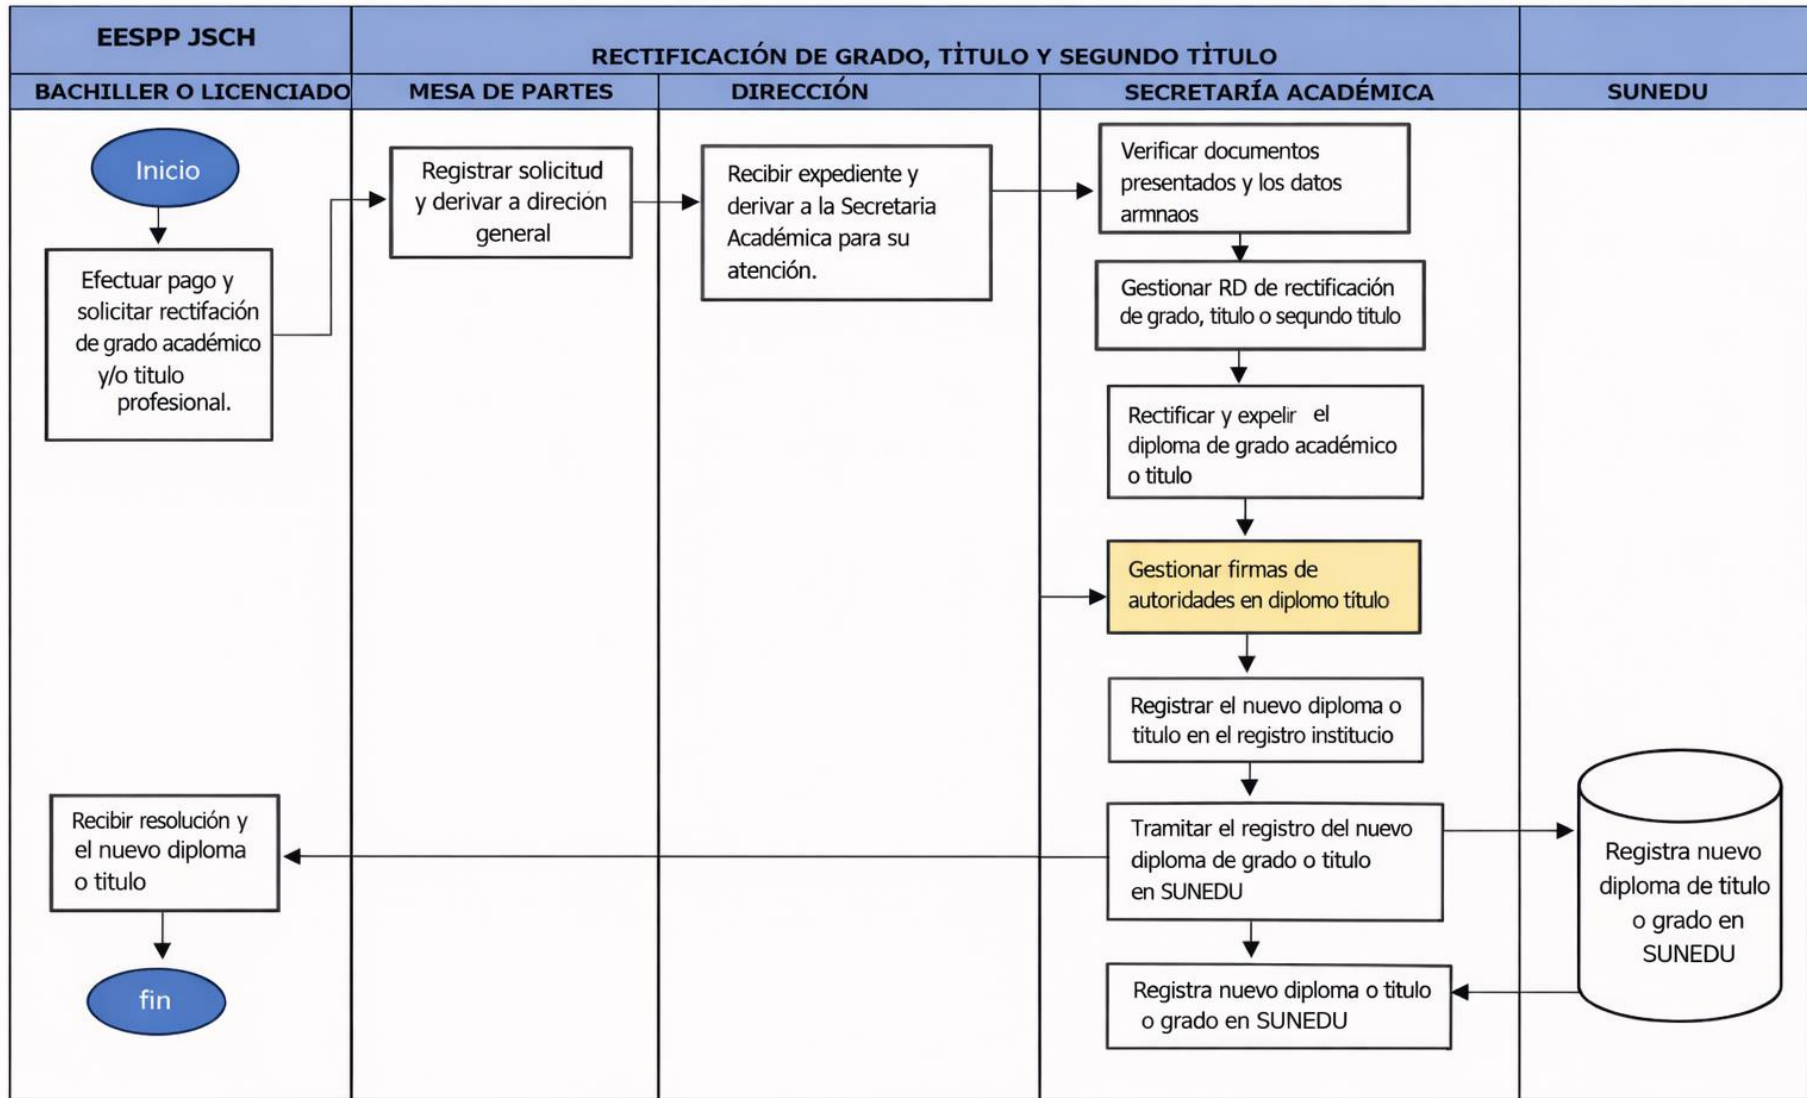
EESPP JSCH

RECTIFICACIÓN DE GRADO, TÍTULO Y SEGUNDO TÍTULO

BACHILLER O LICENCIADO

MESA DE PARTES

DIRECCIÓN

SECRETARÍA ACADÉMICA

SUNEDU

Inicio

Efectuar pago y solicitar rectifación de grado académico y/o titulo profesional.

Registrar solicitud y derivar a direción general

Recibir expediente y derivar a la Secretaria Académica para su atención.

Verificar documentos presentados y los datos armnaos

Gestionar RD de rectificación de grado, titulo o sequndo titulo

Rectificar y expelir el diploma de grado académico o titulo

Gestionar firmas de autoridades en diplomo titulo

Registrar el nuevo diploma o titulo en el registro institucio

Tramitar el registro del nuevo diploma de grado o titulo en SUNEDU

Registra nuevo diploma de titulo o grado en SUNEDU

Recibir resolución y el nuevo diploma o titulo

Registra nuevo diploma o titulo o grado en SUNEDU

fin